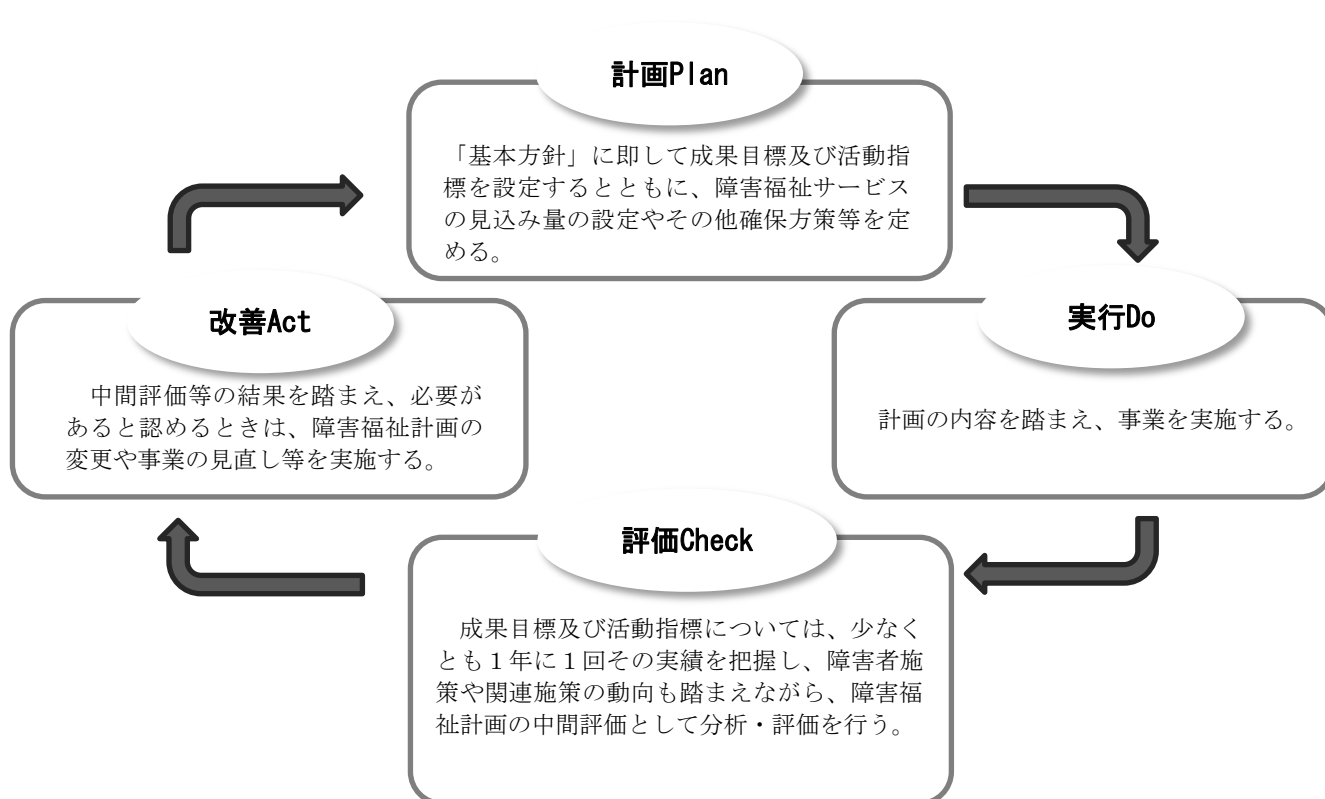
計画Plan

「基本方針」に即して成果目標及び活動指標を設定するとともに、障害福祉サービスの見込み量の設定やその他確保方策等を定める。

実行Do

計画の内容を踏まえ、事業を実施する。

評価Check

成果目標及び活動指標については、少なくとも1年に1回その実績を把握し、障害者施策や関連施策の動向も踏まえながら、障害福祉計画の中間評価として分析・評価を行う。

改善Act

中間評価等の結果を踏まえ、必要があると認めるときは、障害福祉計画の変更や事業の見直し等を実施する。